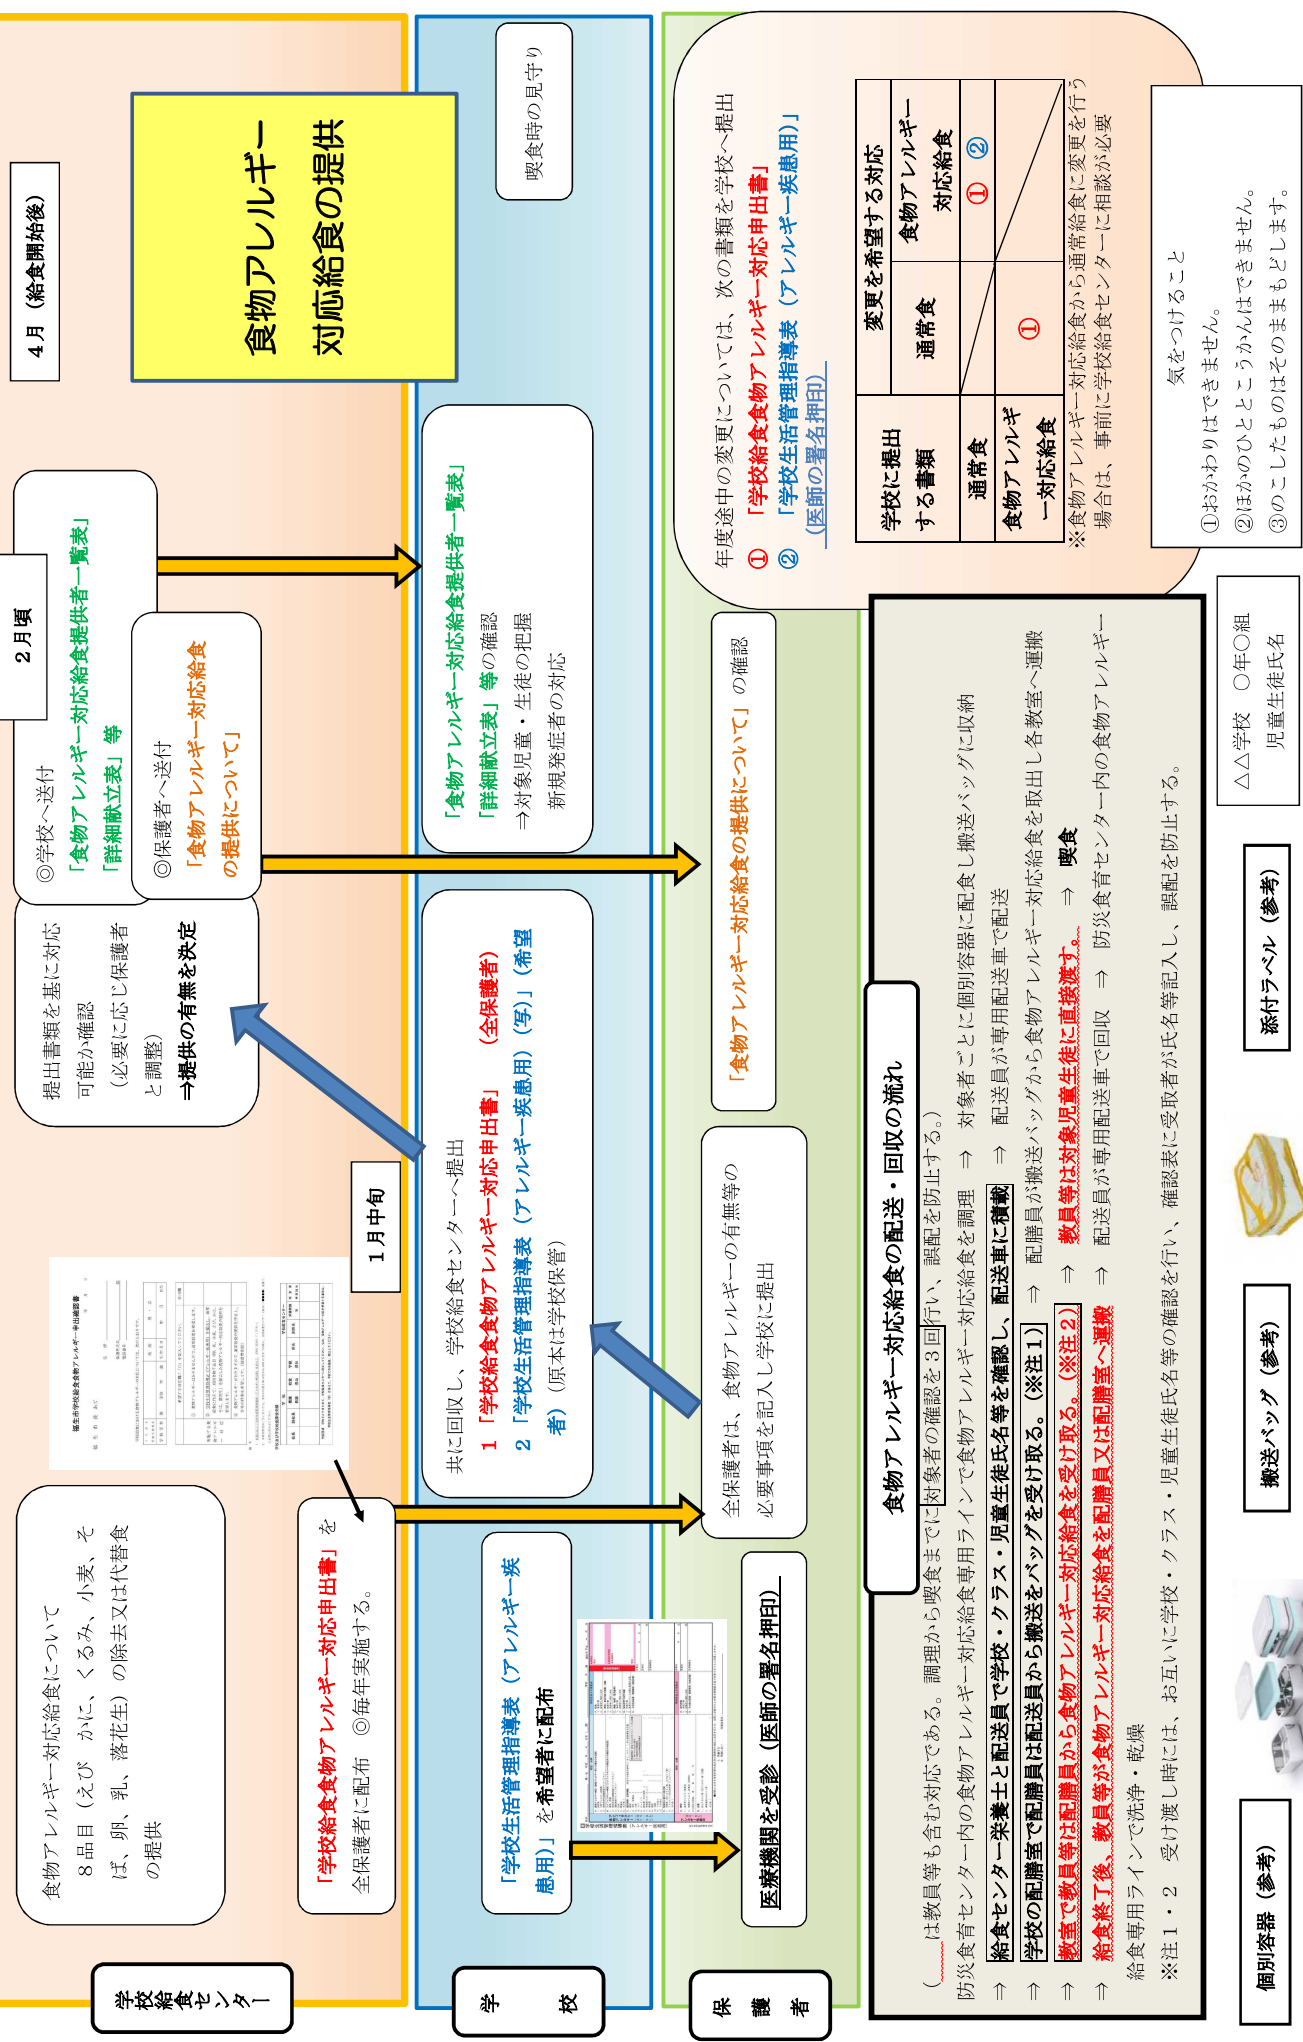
学校給食センター

学校

保護者

食物アレルギー対応給食について
8品目（えび かに、くるみ、小麦、そば、卵、乳、落花生）の除去又は代替食の提供

「学校給食食物アレルギー対応申出書」を全保護者に配布 ◎毎年実施する。

「学校生活管理指導表（アレルギー疾患用）」を希望者に配布

医療機関を受診（医師の署名押印）

全保護者は、食物アレルギーの有無等の必要事項を記入し学校に提出

共に回収し、学校給食センターへ提出
1「学校給食食物アレルギー対応申出書」（全保護者）
2「学校生活管理指導表（アレルギー疾患用）（写）」（希望者）（原本は学校保管）

1月中旬

提出書類を基に対応可能か確認
（必要に応じ保護者と調整）
→提供の有無を決定

2月頃

◎学校へ送付
「食物アレルギー対応給食提供者一覧表」
「詳細献立表」等

◎保護者へ送付
「食物アレルギー対応給食の提供について」

「食物アレルギー対応給食提供者一覧表」
「詳細献立表」等の確認
→対象児童・生徒の把握
新規発症者の対応

「食物アレルギー対応給食の提供について」の確認

4月（給食開始後）

食物アレルギー対応給食の提供

喫食時の見守り

年度途中の変更については、次の書類を学校へ提出
①「学校給食食物アレルギー対応申出書」
②「学校生活管理指導表（アレルギー疾患用）」（医師の署名押印）

| 学校に提出する書類 | 変更を希望する対応 | |
|---|---|---|
| | 通常食 | 食物アレルギー対応給食 |
| 通常食 | | ①② |
| 食物アレルギー対応給食 | ① | |

※食物アレルギー対応給食から通常給食に変更を行う場合は、事前に学校給食センターに相談が必要

気をつけること
①おかわりはできません。
②ほかのひととこうかんはできません。
③のこしたものはそのままもどします。

食物アレルギー対応給食の配送・回収の流れ

（___は教員等も含む対応である。調理から喫食までに対象者の確認を3回行い、誤配を防止する。）
防災食育センター内の食物アレルギー対応給食専用ラインで食物アレルギー対応給食を調理 ⇒ 対象者ごとに個別容器に配食し搬送バッグに収納
⇒ 給食センター栄養士と配送員で学校・クラス・児童生徒氏名等を確認し、配送車に積載 ⇒ 配送員が専用配送車で配送
⇒ 学校の配膳室で配膳員は配送員から搬送バッグを受け取る。（※注1） ⇒ 配膳員が搬送バッグから食物アレルギー対応給食を取出し各教室へ運搬
⇒ 教室で教員等は配膳員から食物アレルギー対応給食を受け取る。（※注2） ⇒ 教員等は対象児童生徒に直接渡す。 ⇒ 喫食
⇒ 給食終了後、教員等が食物アレルギー対応給食を配膳員又は配膳室へ運搬 ⇒ 配送員が専用配送車で回収 ⇒ 防災食育センター内の食物アレルギー給食専用ラインで洗浄・乾燥
※注1・2 受け渡し時には、お互いに学校・クラス・児童生徒氏名等の確認を行い、確認表に受取者が氏名等記入し、誤配を防止する。

個別容器（参考）

搬送バッグ（参考）

添付ラベル（参考）

△△学校 ○年○組
児童生徒氏名